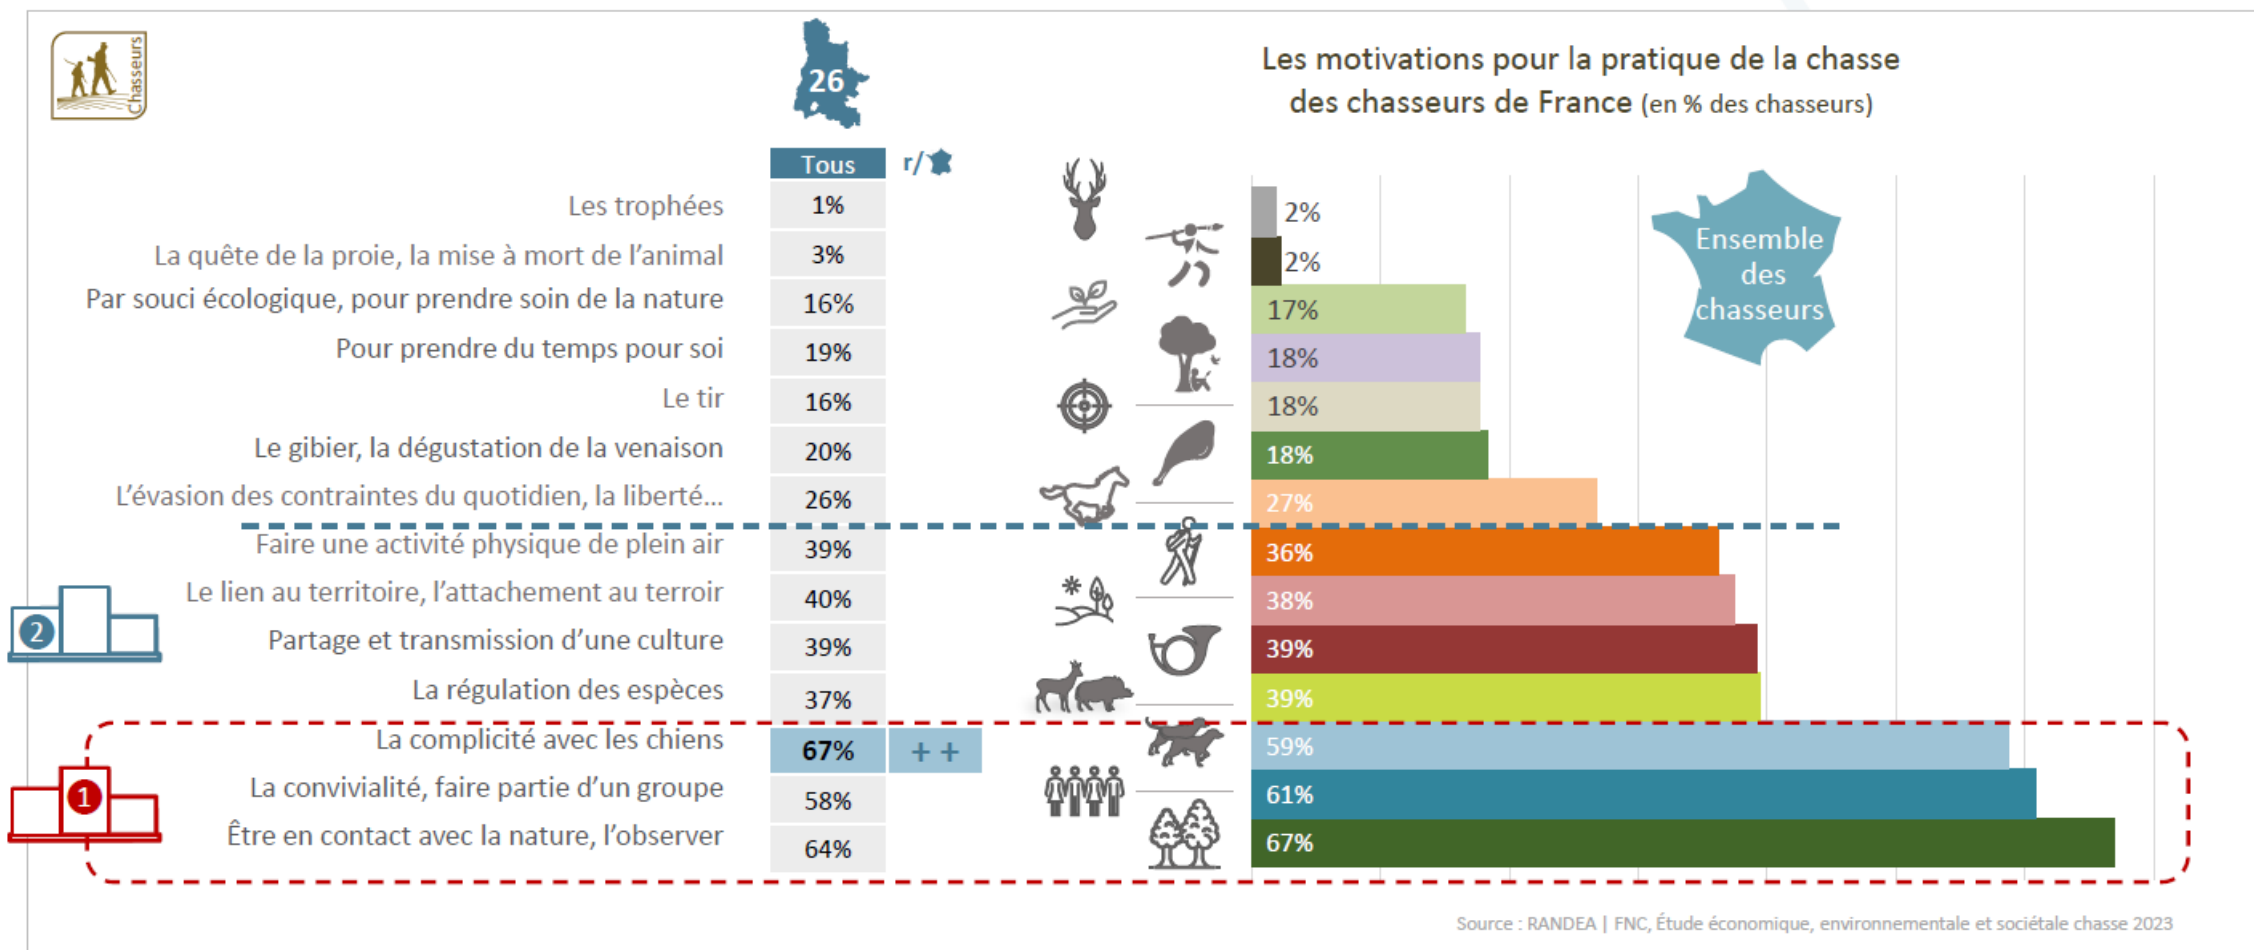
Chasseurs

26

Les motivations pour la pratique de la chasse des chasseurs de France (en % des chasseurs)

| | Tous | r/ |
|---|---|---|
| Les trophées | 1% | |
| La quête de la proie, la mise à mort de l'animal | 3% | |
| Par souci écologique, pour prendre soin de la nature | 16% | |
| Pour prendre du temps pour soi | 19% | |
| Le tir | 16% | |
| Le gibier, la dégustation de la venaison | 20% | |
| L'évasion des contraintes du quotidien, la liberté… | 26% | |
| Faire une activité physique de plein air | 39% | |
| Le lien au territoire, l'attachement au terroir | 40% | |
| Partage et transmission d'une culture | 39% | |
| La régulation des espèces | 37% | |
| La complicité avec les chiens | 67% | + + |
| La convivialité, faire partie d'un groupe | 58% | |
| Être en contact avec la nature, l'observer | 64% | |

2

1

Ensemble des chasseurs

2%
2%
17%
18%
18%
18%
27%
36%
38%
39%
39%
59%
61%
67%

Source : RANDEA | FNC, Étude économique, environnementale et sociétale chasse 2023